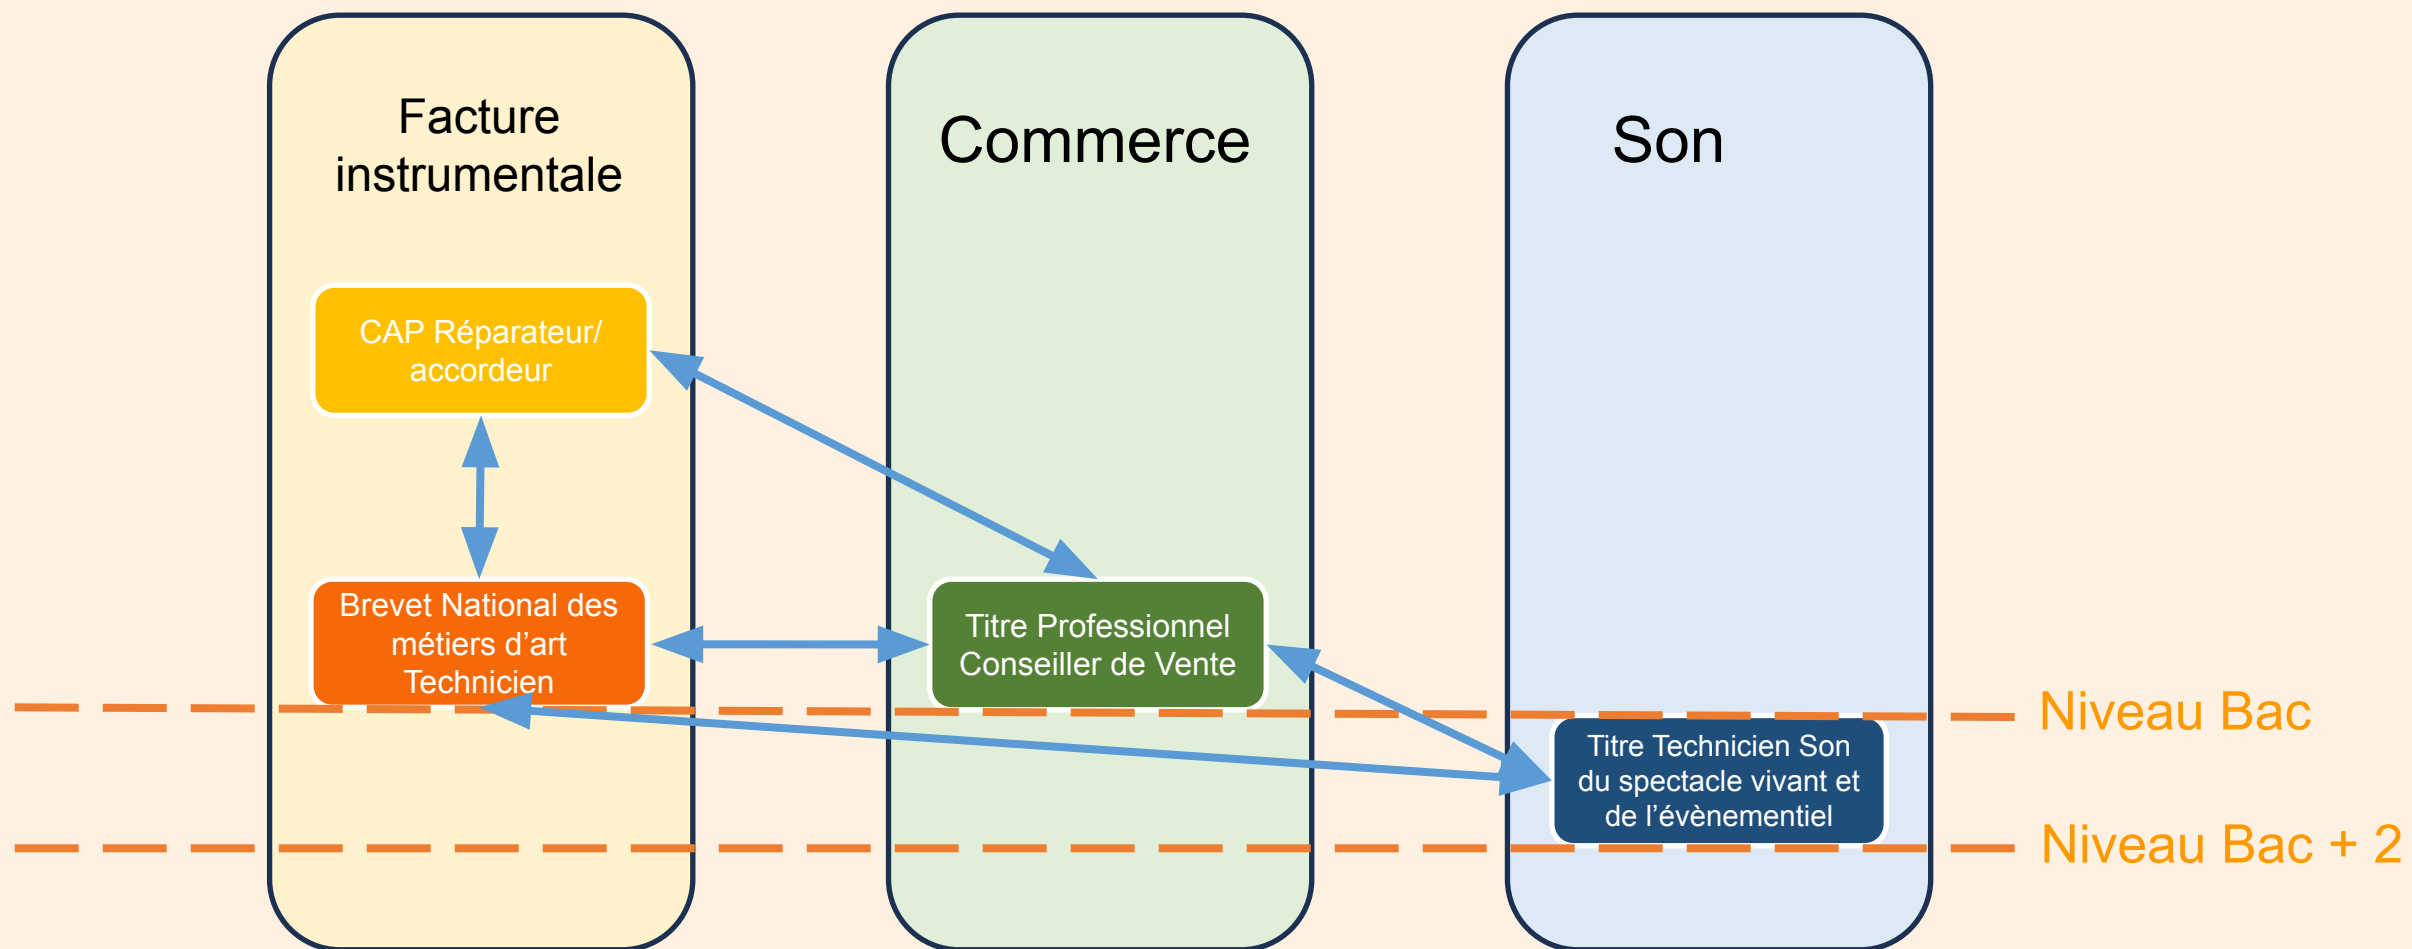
Facture instrumentale

Commerce

Son

CAP Réparateur/ accordeur

Brevet National des métiers d’art Technicien

Titre Professionnel Conseiller de Vente

Titre Technicien Son du spectacle vivant et de l’évènementiel

Niveau Bac

Niveau Bac + 2